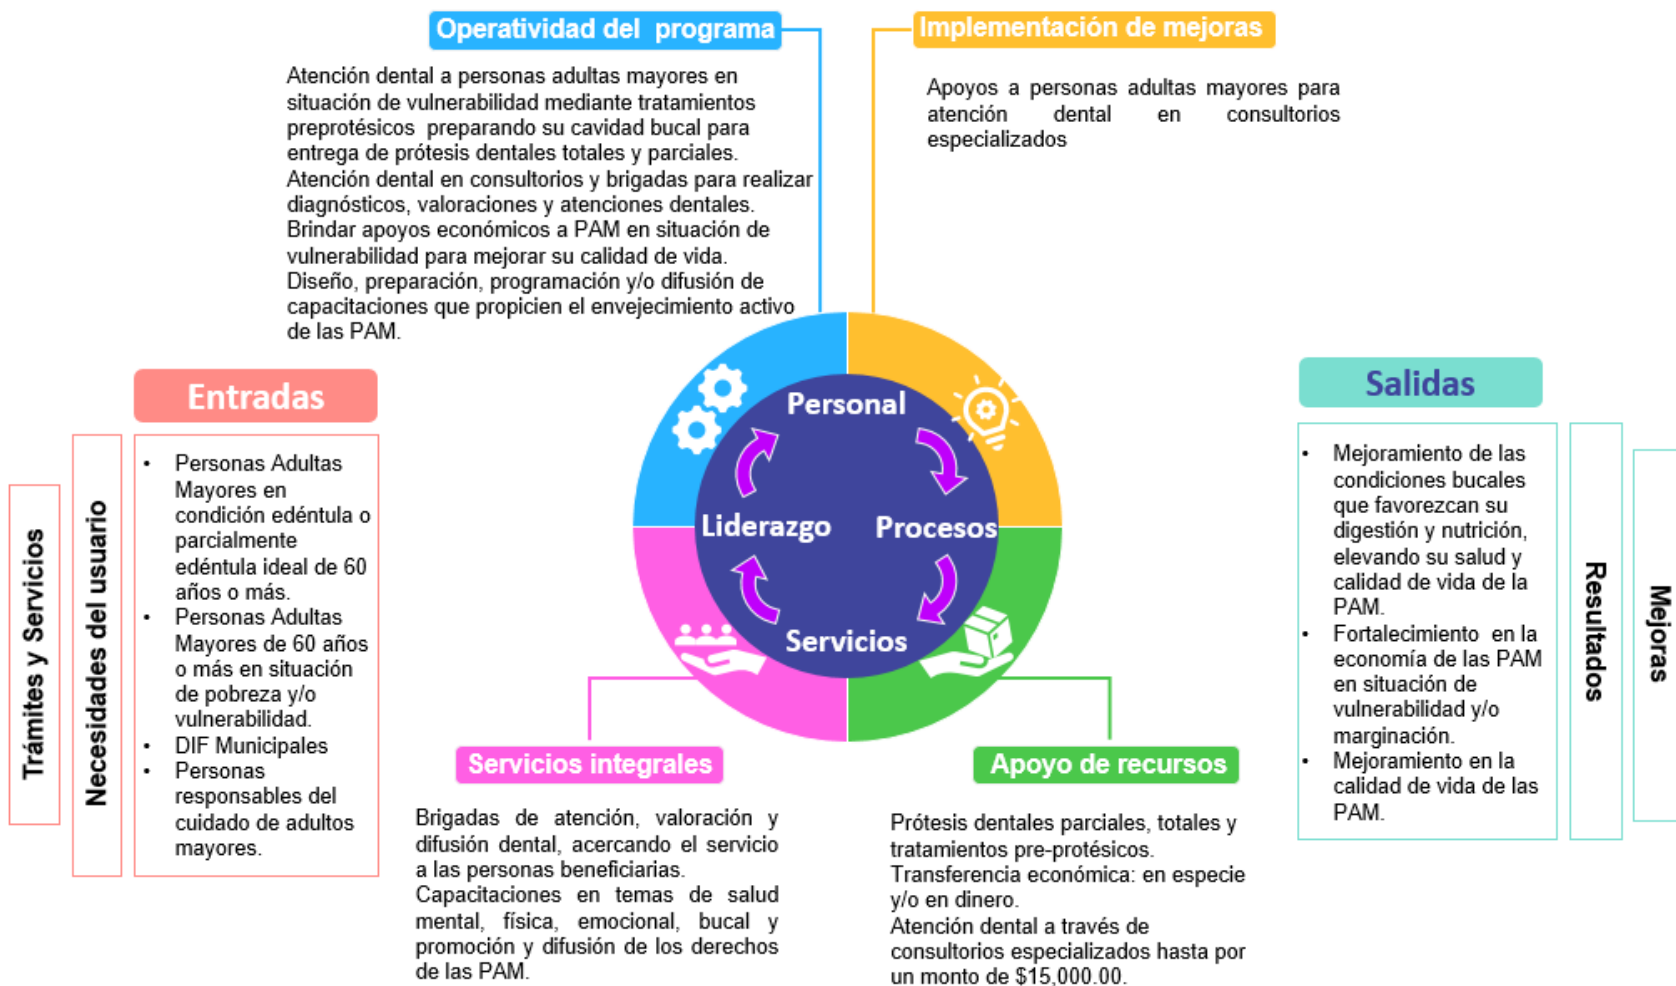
Operatividad del programa

Atención dental a personas adultas mayores en situación de vulnerabilidad mediante tratamientos preprotésicos preparando su cavidad bucal para entrega de prótesis dentales totales y parciales.
Atención dental en consultorios y brigadas para realizar diagnósticos, valoraciones y atenciones dentales.
Brindar apoyos económicos a PAM en situación de vulnerabilidad para mejorar su calidad de vida.
Diseño, preparación, programación y/o difusión de capacitaciones que propicien el envejecimiento activo de las PAM.

Implementación de mejoras

Apoyos a personas adultas mayores para atención dental en consultorios especializados

Entradas

Trámites y Servicios

Necesidades del usuario

- Personas Adultas Mayores en condición edéntula o parcialmente edéntula ideal de 60 años o más.
- Personas Adultas Mayores de 60 años o más en situación de pobreza y/o vulnerabilidad.
- DIF Municipales
- Personas responsables del cuidado de adultos mayores.

Personal

Liderazgo

Procesos

Servicios

Salidas

- Mejoramiento de las condiciones bucales que favorezcan su digestión y nutrición, elevando su salud y calidad de vida de la PAM.
- Fortalecimiento en la economía de las PAM en situación de vulnerabilidad y/o marginación.
- Mejoramiento en la calidad de vida de las PAM.

Resultados

Mejoras

Servicios integrales

Brigadas de atención, valoración y difusión dental, acercando el servicio a las personas beneficiarias.
Capacitaciones en temas de salud mental, física, emocional, bucal y promoción y difusión de los derechos de las PAM.

Apoyo de recursos

Prótesis dentales parciales, totales y tratamientos pre-protésicos.
Transferencia económica: en especie y/o en dinero.
Atención dental a través de consultorios especializados hasta por un monto de $15,000.00.